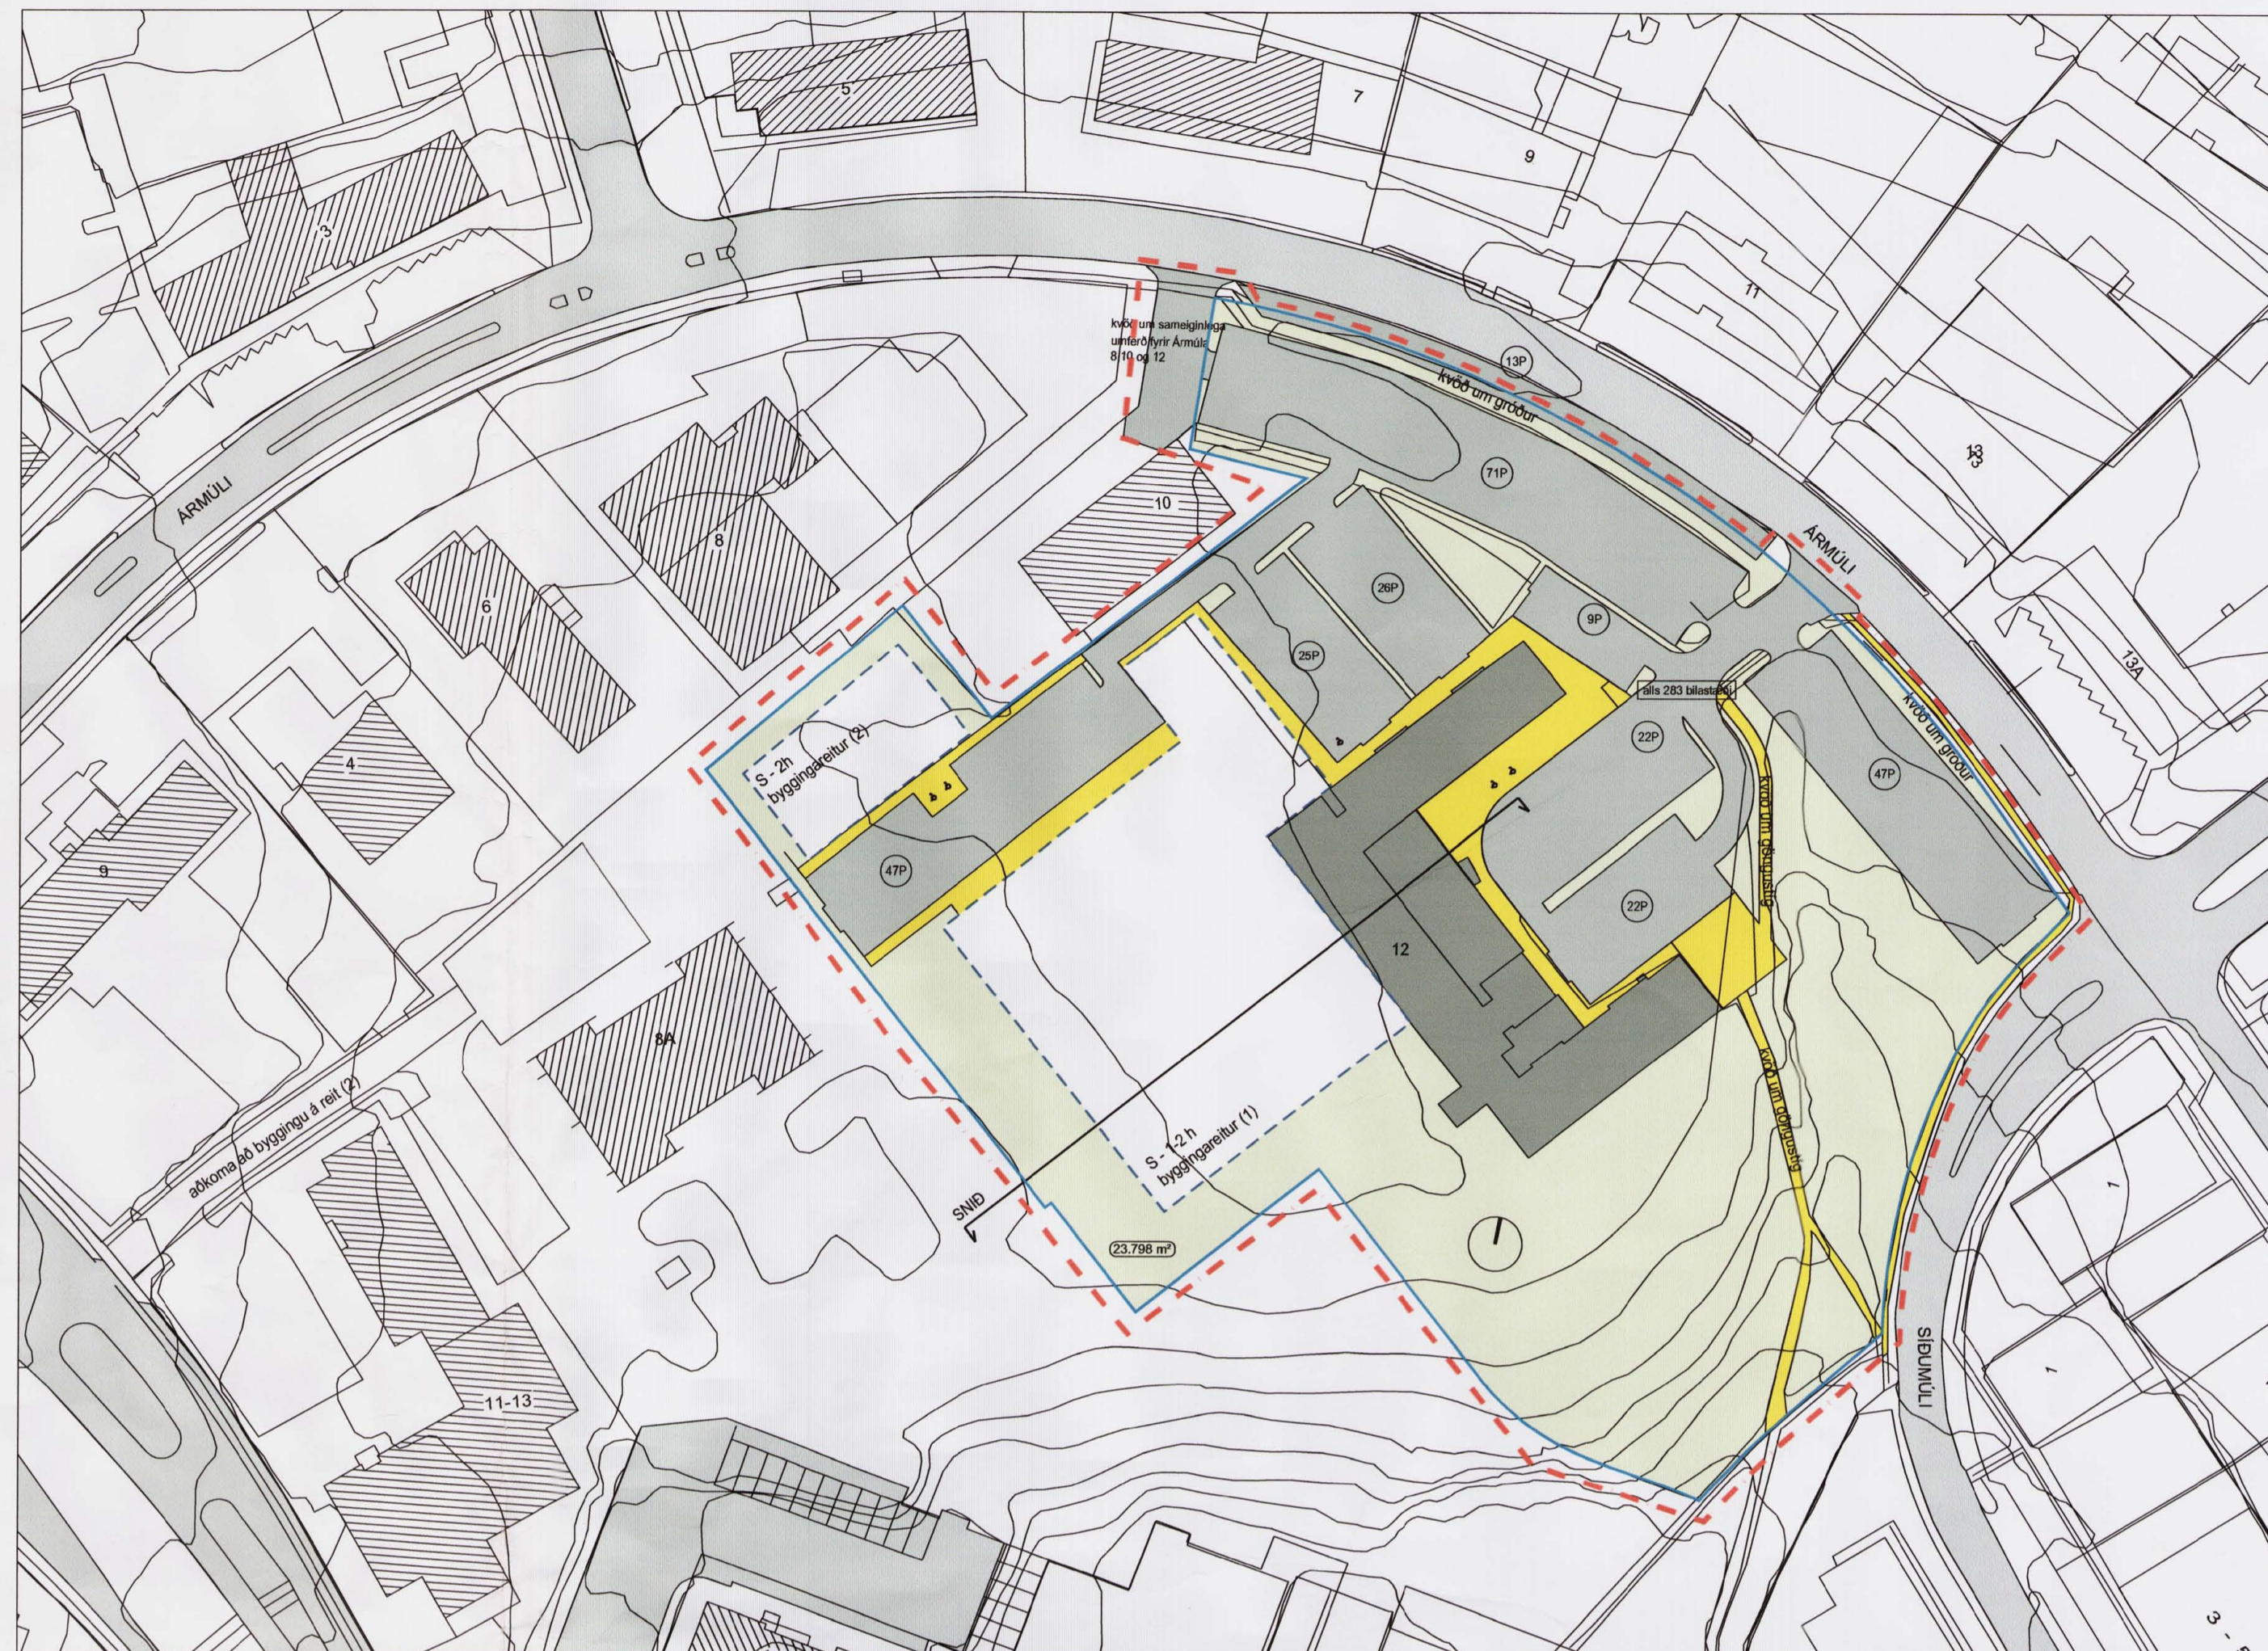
5

7

9

3

11

13
13

13A

kvöð um sameiginlega umferð fyrir Ármúla 8, 10 og 12

13P

kvöð um gróður

71P

ÁRMÚLI

ÁRMÚLI

10

8

6

26P

9P

25P

alls 283 bílastæði

22P

47P

kvöð um gróður

kvöð um göngustíg

S - 2h byggingareitur (2)

4

47P

22P

9

12

8A

kvöð um göngustíg

aðkoma að byggingu á reit (2)

S - 1-2 h byggingareitur (1)

SNIÐ

23.798 m²

SÍÐUMÚLI

1

1

11-13

3 -